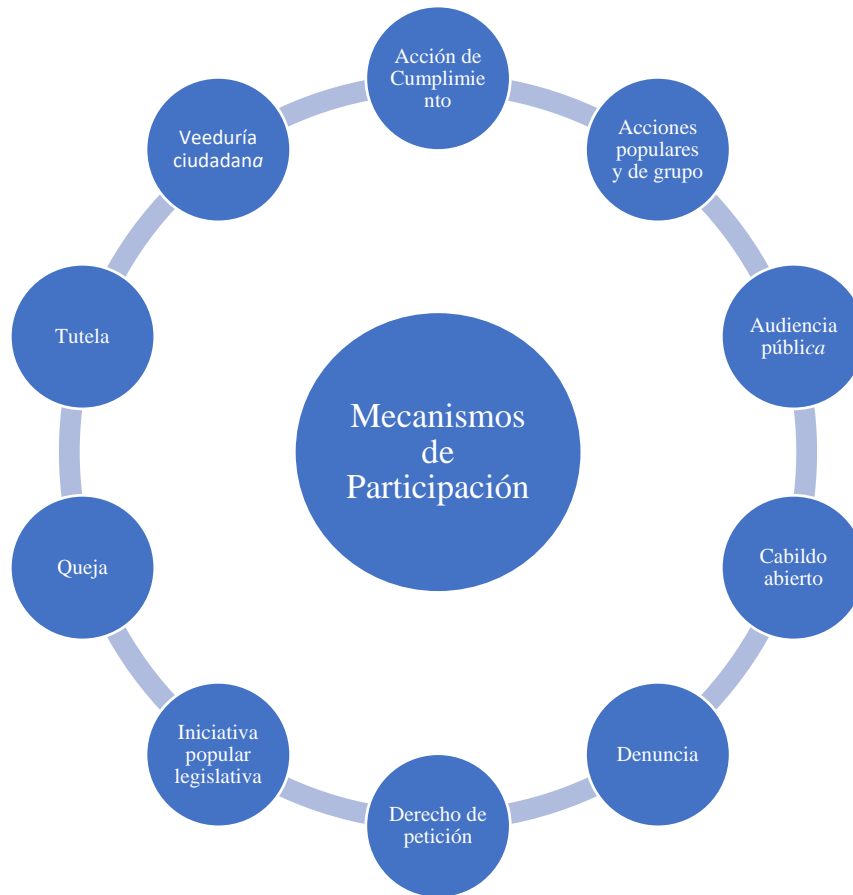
Mecanismos de Participación

Acción de Cumplimie nto

Acciones populares y de grupo

Audiencia pública

Cabildo abierto

Denuncia

Derecho de petición

Iniciativa popular legislativa

Queja

Tutela

Veeduría ciudadana